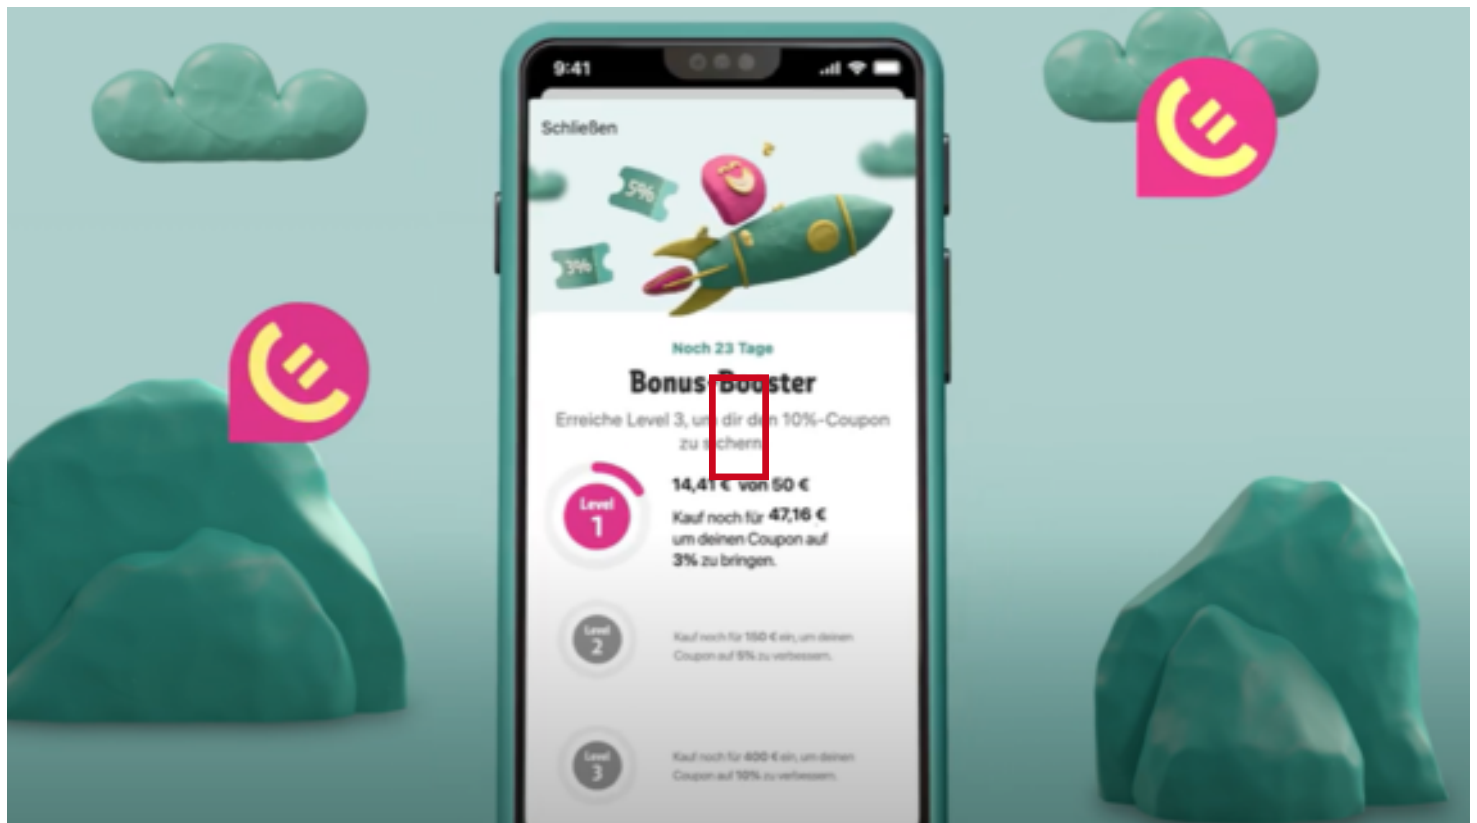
9:41

Schließen

5%

3%

Noch 23 Tage

Bonus-Bo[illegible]ster

Erreiche Level 3, u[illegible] dir d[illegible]n 10%-Coupon zu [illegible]chern

Level 1

14,41 € von 50 €

Kauf noch für 47,16 € um deinen Coupon auf 3% zu bringen.

Level 2

Kauf noch für 150 € ein, um deinen Coupon auf 5% zu verbessern.

Level 3

Kauf noch für 400 € ein, um deinen Coupon auf 10% zu verbessern.